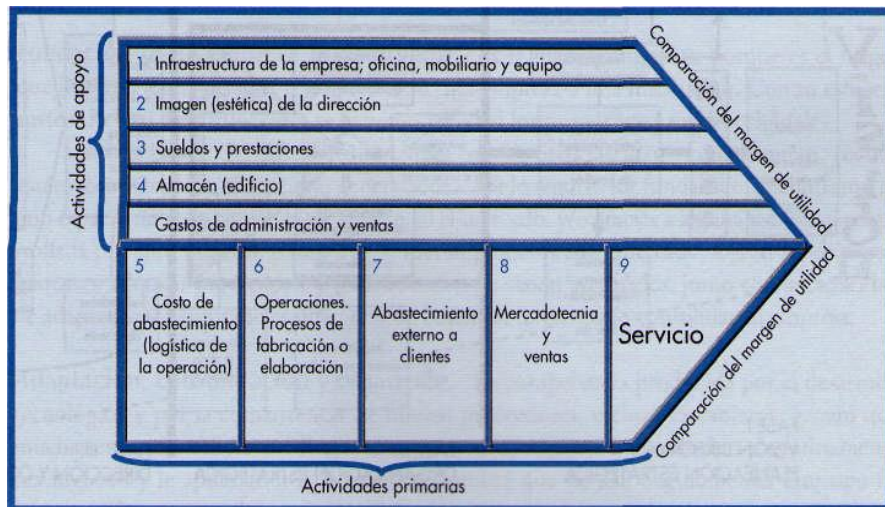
Actividades de apoyo

1 Infraestructura de la empresa; oficina, mobiliario y equipo

2 Imagen (estética) de la dirección

3 Sueldos y prestaciones

4 Almacén (edificio)

Gastos de administración y ventas

Comparación del margen de utilidad

5 Costo de abastecimiento (logística de la operación)

6 Operaciones. Procesos de fabricación o elaboración

7 Abastecimiento externo a clientes

8 Mercadotecnia y ventas

9 Servicio

Comparación del margen de utilidad

Actividades primarias